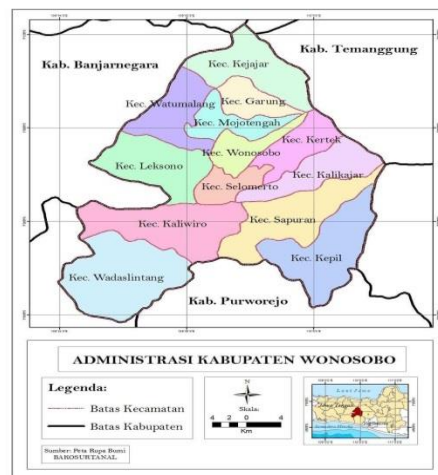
Kab. Banjarnegara

Kab. Temanggung

Kec. Kejajar

Kec. Watumalang

Kec. Garung

Kec. Mojotengah

Kec. Kertek

Kec. Leksono

Kec. Wonosobo

Kec. Kalikajar

Kec. Selomerto

Kec. Kaliwiro

Kec. Sapuran

Kec. Kepil

Kec. Wadaslintang

Kab. Purworejo

ADMINISTRASI KABUPATEN WONOSOBO

Legenda:

Batas Kecamatan

Batas Kabupaten

N

Skala:

4 2 0 4

Km

Sumber: Peta Rupa Bumi BAKOSURTANAL